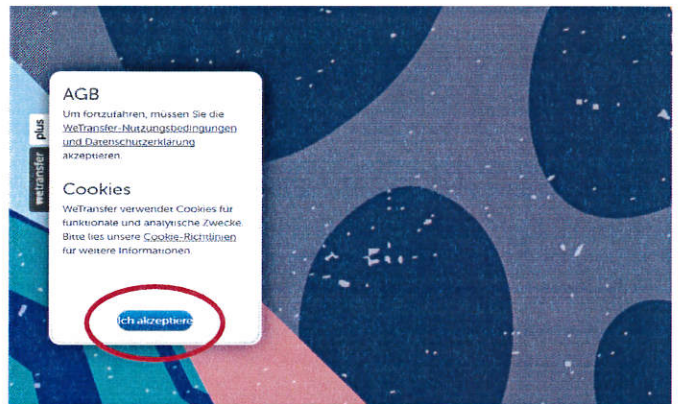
wetransfer plus

AGB

Um fortzufahren, müssen Sie die WeTransfer-Nutzungsbedingungen und Datenschutzerklärung akzeptieren.

Cookies

WeTransfer verwendet Cookies für funktionale und analytische Zwecke. Bitte lies unsere Cookie-Richtlinien für weitere Informationen.

Ich akzeptiere